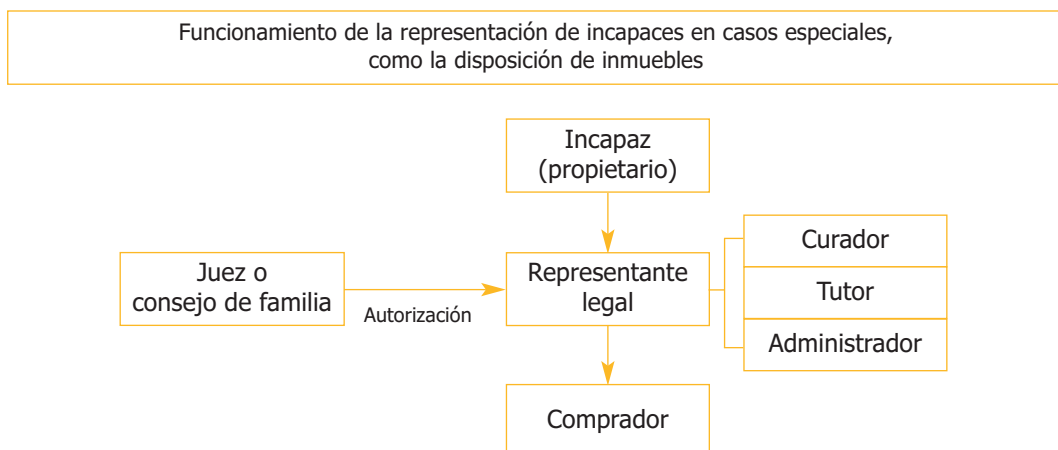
Funcionamiento de la representación de incapaces en casos especiales, como la disposición de inmuebles

Incapaz (propietario)

Juez o consejo de familia

Autorización

Representante legal

Curador

Tutor

Administrador

Comprador